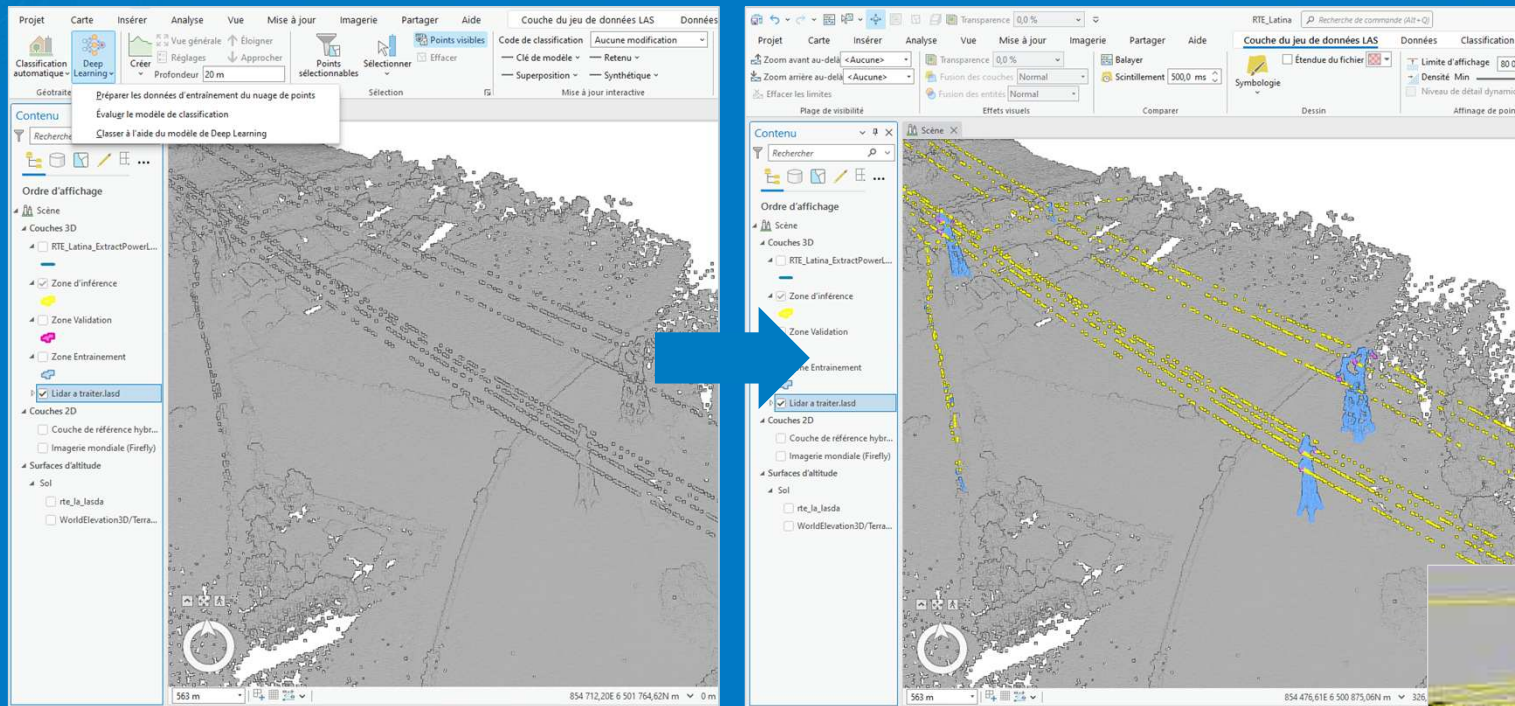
Projet Carte Insérer Analyse Vue Mise à jour Imagerie Partager Aide Couche du jeu de données LAS Données

Classification automatique Deep Learning Créer Vue générale Réglages Éloigner Approcher Profondeur 20 m Points sélectionnables Sélectionner Points visibles Effacer Code de classification Aucune modification Clé de modèle Retenu Superposition Synthétique

Géotraite Sélection Mise à jour interactive

Préparer les données d'entraînement du nuage de points
Évaluer le modèle de classification
Classer à l'aide du modèle de Deep Learning

Contenu
Recherch

Ordre d'affichage
Scène
Couches 3D
RTE_Latina_ExtractPowerL...
Zone d'inférence
Zone Validation
Zone Entrainement
Lidar a traiter.lasd
Couches 2D
Couche de référence hybr...
Imagerie mondiale (Firefly)
Surfaces d'altitude
Sol
rte_la_lasda
WorldElevation3D/Terra...

563 m
854 712,20E 6 501 764,62N m 0 m

Transparence 0,0 % RTE_Latina Recherche de commande (Alt+Q)

Projet Carte Insérer Analyse Vue Mise à jour Imagerie Partager Aide Couche du jeu de données LAS Données Classification

Zoom avant au-delà <Aucune>
Zoom arrière au-delà <Aucune>
Effacer les limites
Plage de visibilité
Transparence 0,0 %
Fusion des couches Normal
Fusion des entités Normal
Effets visuels
Balayer
Scintillement 500,0 ms
Comparer
Symbologie
Étendue du fichier
Dessin
Limite d'affichage 80 0
Densité Min
Niveau de détail dynamiq
Affinage de poin

Contenu
Rechercher
Scène

Ordre d'affichage
Scène
Couches 3D
RTE_Latina_ExtractPowerL...
Zone d'inférence
Zone Validation
ne Entrainement
Lidar a traiter.lasd
Couches 2D
Couche de référence hybr...
Imagerie mondiale (Firefly)
Surfaces d'altitude
Sol
rte_la_lasda
WorldElevation3D/Terra...

563 m
854 476,61E 6 500 875,06N m 326,